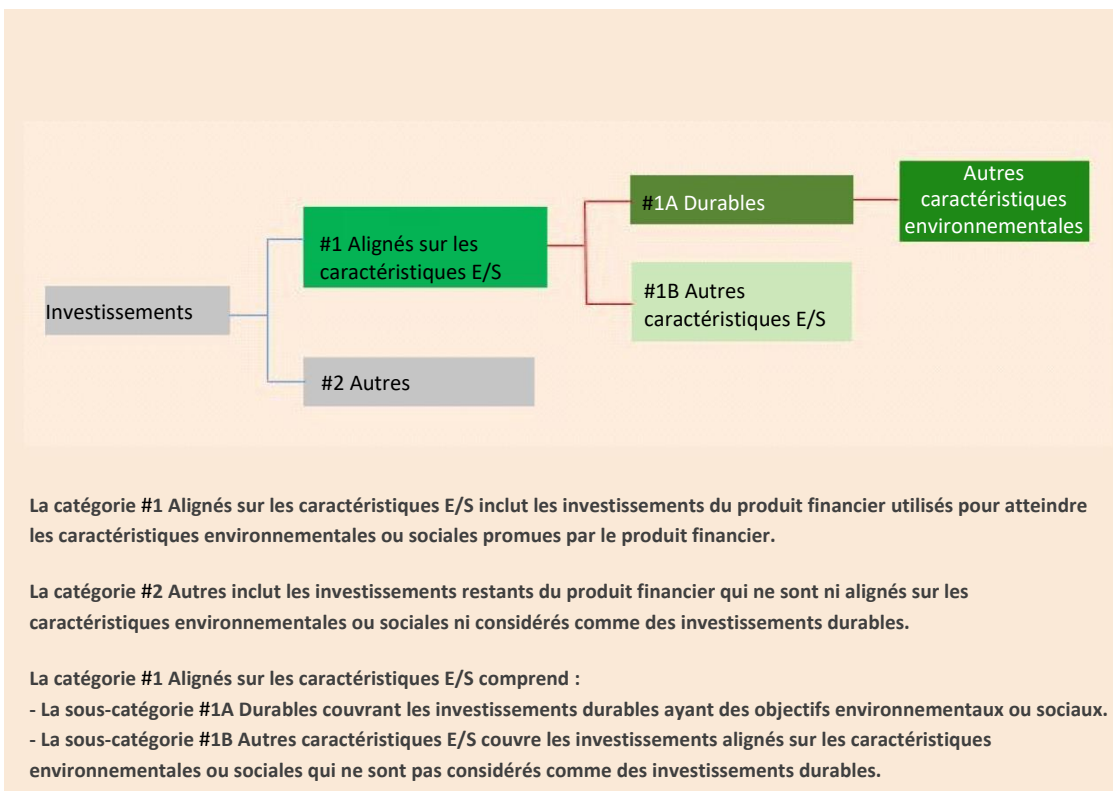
Investissements

#1 Alignés sur les caractéristiques E/S

#2 Autres

#1A Durables

#1B Autres caractéristiques E/S

Autres caractéristiques environnementales

La catégorie #1 Alignés sur les caractéristiques E/S inclut les investissements du produit financier utilisés pour atteindre les caractéristiques environnementales ou sociales promues par le produit financier.

La catégorie #2 Autres inclut les investissements restants du produit financier qui ne sont ni alignés sur les caractéristiques environnementales ou sociales ni considérés comme des investissements durables.

La catégorie #1 Alignés sur les caractéristiques E/S comprend :
- La sous-catégorie #1A Durables couvrant les investissements durables ayant des objectifs environnementaux ou sociaux.
- La sous-catégorie #1B Autres caractéristiques E/S couvre les investissements alignés sur les caractéristiques environnementales ou sociales qui ne sont pas considérés comme des investissements durables.